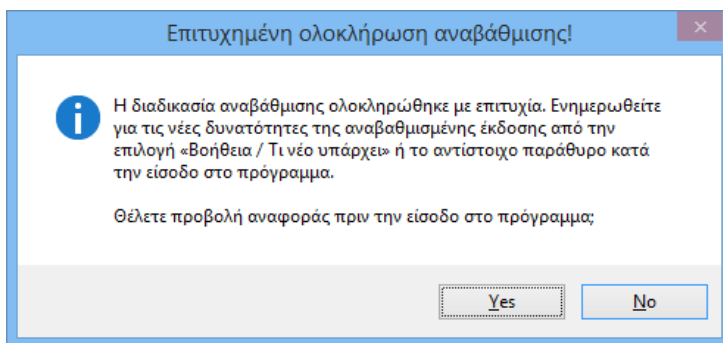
Επιτυχημένη ολοκλήρωση αναβάθμισης!

Η διαδικασία αναβάθμισης ολοκληρώθηκε με επιτυχία. Ενημερωθείτε για τις νέες δυνατότητες της αναβαθμισμένης έκδοσης από την επιλογή «Βοήθεια / Τι νέο υπάρχει» ή το αντίστοιχο παράθυρο κατά την είσοδο στο πρόγραμμα.

Θέλετε προβολή αναφοράς πριν την είσοδο στο πρόγραμμα;

Yes

No